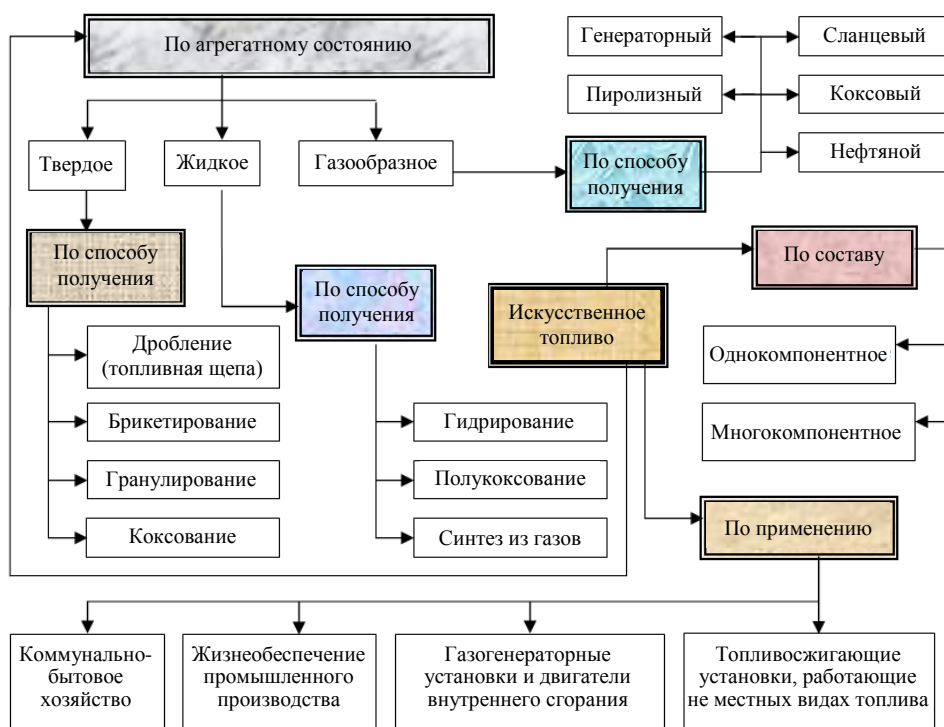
По агрегатному состоянию

Генераторный

Сланцевый

Пиролизный

Коксовый

Нефтяной

Твердое

Жидкое

Газообразное

По способу получения

По способу получения

По способу получения

По составу

Искусственное топливо

Дробление (топливная щепа)

Брикетирование

Гранулирование

Коксование

Гидрирование

Полукоксование

Синтез из газов

Однокомпонентное

Многокомпонентное

По применению

Коммунально-бытовое хозяйство

Жизнеобеспечение промышленного производства

Газогенераторные установки и двигатели внутреннего сгорания

Топливосжигающие установки, работающие не местных видах топлива